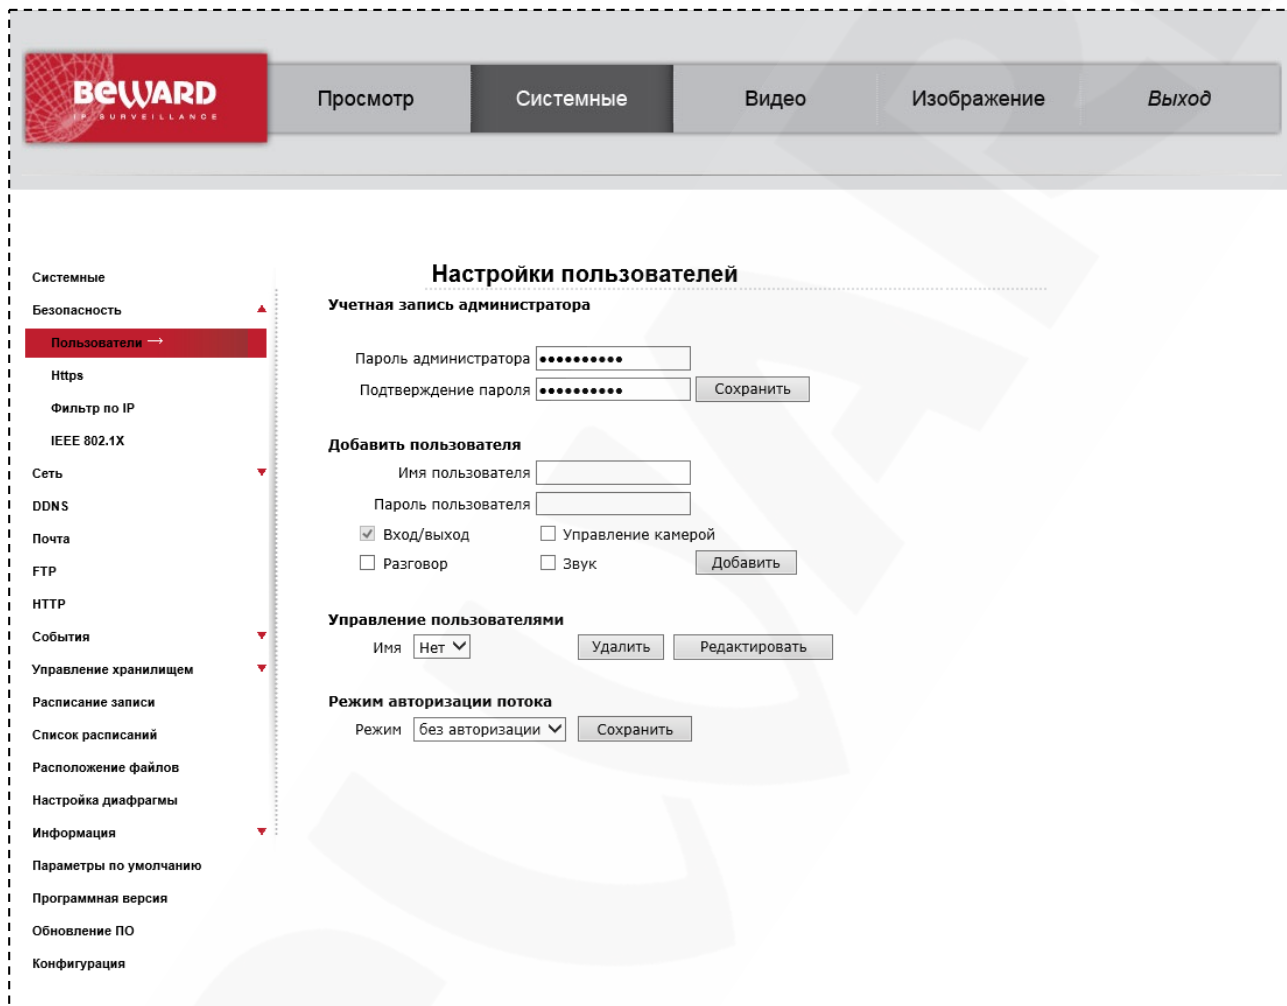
BEWARD
IP SURVEILLANCE

Просмотр
Системные
Видео
Изображение
Выход

Системные
Безопасность
Пользователи →
Https
Фильтр по IP
IEEE 802.1X
Сеть
DDNS
Почта
FTP
HTTP
События
Управление хранилищем
Расписание записи
Список расписаний
Расположение файлов
Настройка диафрагмы
Информация
Параметры по умолчанию
Программная версия
Обновление ПО
Конфигурация

Настройки пользователей

Учетная запись администратора

Пароль администратора ••••••••••
Подтверждение пароля •••••••••• Сохранить

Добавить пользователя

Имя пользователя
Пароль пользователя
Вход/выход
Управление камерой
Разговор
Звук
Добавить

Управление пользователями

Имя Нет
Удалить
Редактировать

Режим авторизации потока

Режим без авторизации
Сохранить